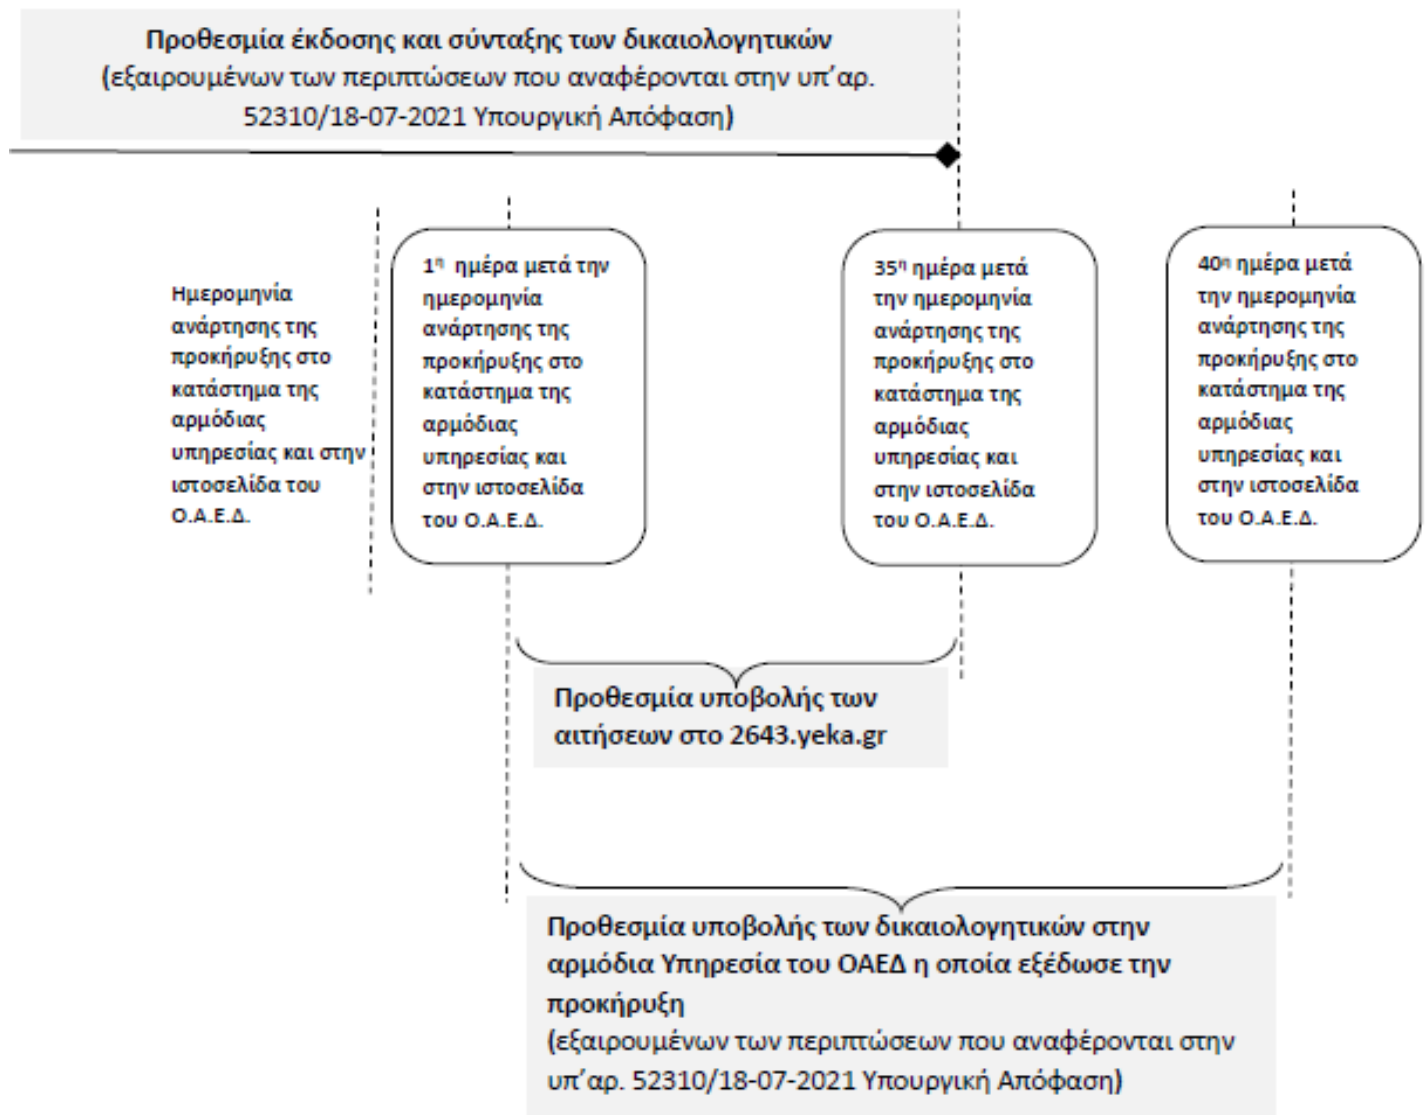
Προθεσμία έκδοσης και σύνταξης των δικαιολογητικών (εξαιρουμένων των περιπτώσεων που αναφέρονται στην υπ'αρ. 52310/18-07-2021 Υπουργική Απόφαση)

Ημερομηνία ανάρτησης της προκήρυξης στο κατάστημα της αρμόδιας υπηρεσίας και στην ιστοσελίδα του Ο.Α.Ε.Δ.

1η ημέρα μετά την ημερομηνία ανάρτησης της προκήρυξης στο κατάστημα της αρμόδιας υπηρεσίας και στην ιστοσελίδα του Ο.Α.Ε.Δ.

35η ημέρα μετά την ημερομηνία ανάρτησης της προκήρυξης στο κατάστημα της αρμόδιας υπηρεσίας και στην ιστοσελίδα του Ο.Α.Ε.Δ.

40η ημέρα μετά την ημερομηνία ανάρτησης της προκήρυξης στο κατάστημα της αρμόδιας υπηρεσίας και στην ιστοσελίδα του Ο.Α.Ε.Δ.

Προθεσμία υποβολής των αιτήσεων στο 2643.yeka.gr

Προθεσμία υποβολής των δικαιολογητικών στην αρμόδια Υπηρεσία του ΟΑΕΔ η οποία εξέδωσε την προκήρυξη
(εξαιρουμένων των περιπτώσεων που αναφέρονται στην υπ'αρ. 52310/18-07-2021 Υπουργική Απόφαση)